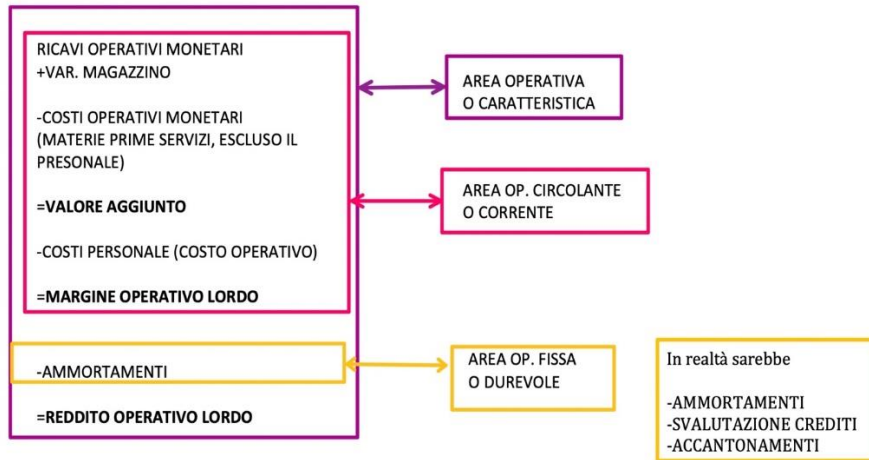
RICAVI OPERATIVI MONETARI
+VAR. MAGAZZINO

-COSTI OPERATIVI MONETARI (MATERIE PRIME SERVIZI, ESCLUSO IL PRESONALE)

**=VALORE AGGIUNTO**

-COSTI PERSONALE (COSTO OPERATIVO)

**=MARGINE OPERATIVO LORDO**

-AMMORTAMENTI

**=REDDITO OPERATIVO LORDO**

AREA OPERATIVA
O CARATTERISTICA

AREA OP. CIRCOLANTE
O CORRENTE

AREA OP. FISSA
O DUREVOLE

In realtà sarebbe

-AMMORTAMENTI
-SVALUTAZIONE CREDITI
-ACCANTONAMENTI